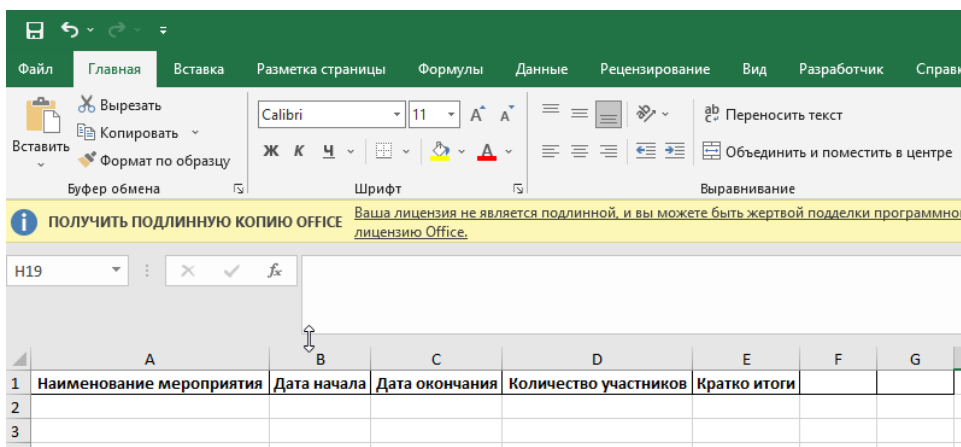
Файл Главная Вставка Разметка страницы Формулы Данные Рецензирование Вид Разработчик Справ

Вырезать
Копировать
Вставить
Формат по образцу
Буфер обмена

Calibri 11
Ж К Ч
Шрифт

Переносить текст
Объединить и поместить в центре
Выравнивание

ПОЛУЧИТЬ ПОДЛИННУЮ КОПИЮ OFFICE Ваша лицензия не является подлинной, и вы можете быть жертвой подделки программно лицензию Office.

H19 $f_x$

| | A | B | C | D | E | F | G |
|---|---|---|---|---|---|---|---|
| 1 | Наименование мероприятия | Дата начала | Дата окончания | Количество участников | Кратко итоги | | |
| 2 | | | | | | | |
| 3 | | | | | | | |